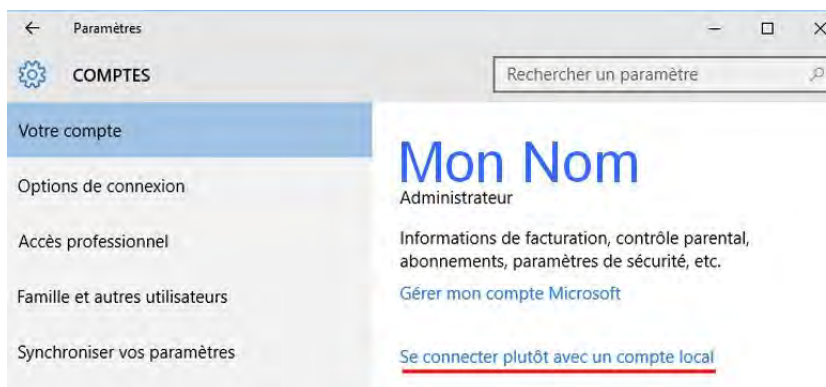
Paramètres

COMPTES

Rechercher un paramètre

Votre compte

Options de connexion

Accès professionnel

Famille et autres utilisateurs

Synchroniser vos paramètres

Mon Nom

Administrateur

Informations de facturation, contrôle parental, abonnements, paramètres de sécurité, etc.

Gérer mon compte Microsoft

Se connecter plutôt avec un compte local